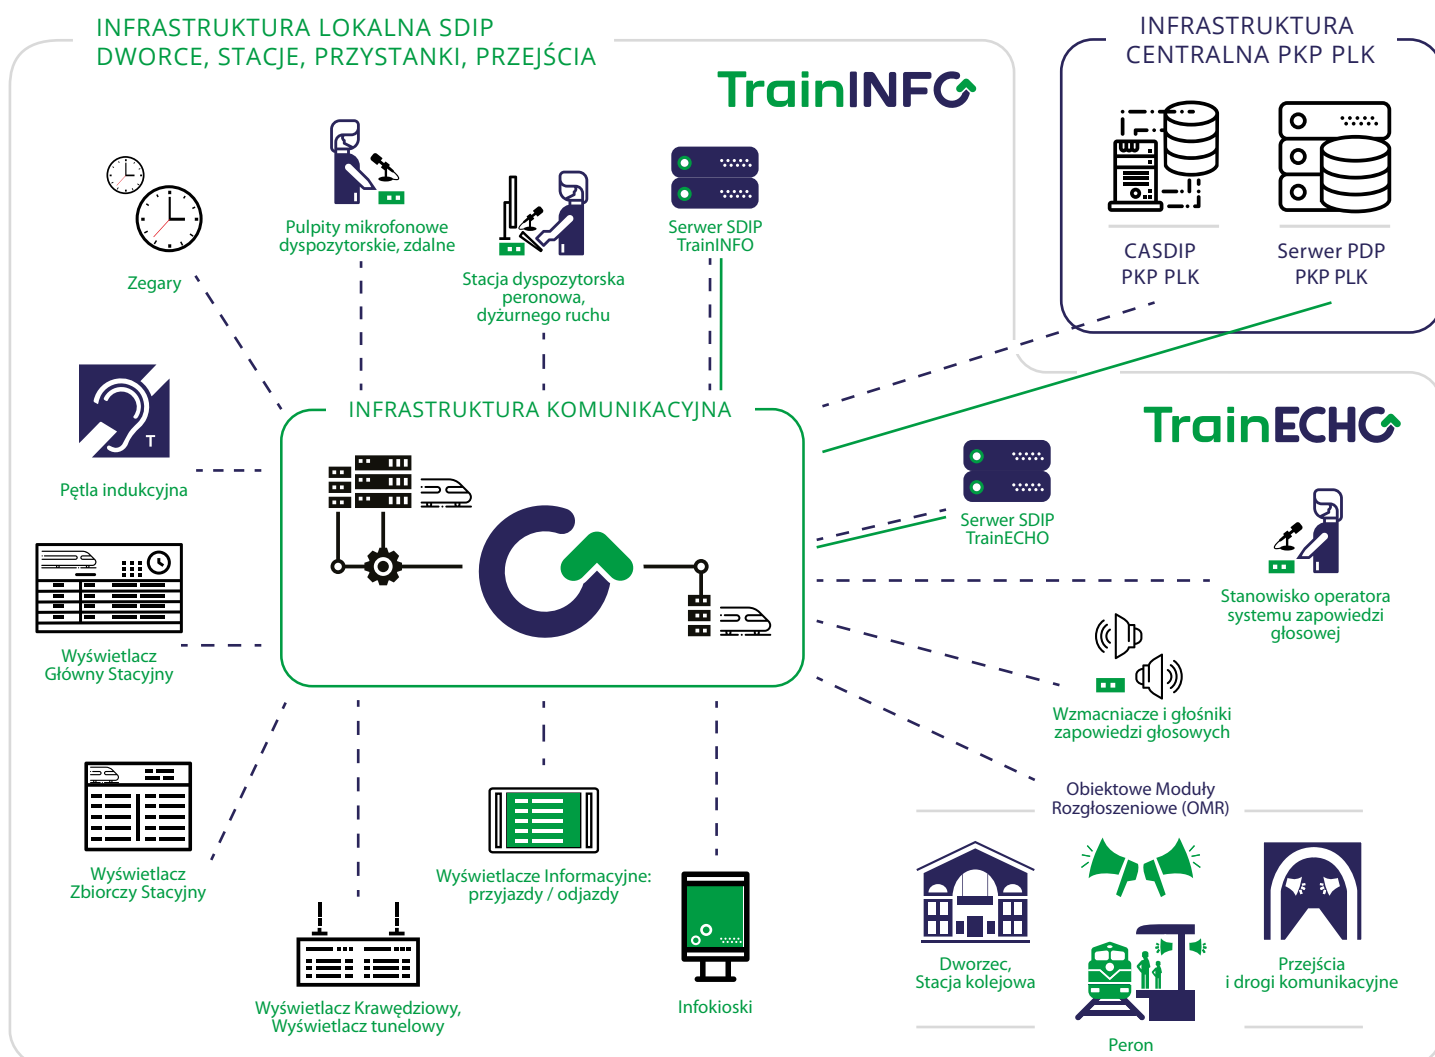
INFRASTRUKTURA LOKALNA SDIP
DWORCE, STACJE, PRZYSTANKI, PRZEJŚCIA

TrainINFO

INFRASTRUKTURA
CENTRALNA PKP PLK

CASDIP
PKP PLK

Serwer PDP
PKP PLK

Zegary

Pulpity mikrofonowe dyspozytorskie, zdalne

Stacja dyspozytorska peronowa, dyżurnego ruchu

Serwer SDIP
TrainINFO

Pętla indukcyjna

INFRASTRUKTURA KOMUNIKACYJNA

TrainECHO

Serwer SDIP
TrainECHO

Stanowisko operatora systemu zapowiedzi głosowej

Wyświetlacz
Główny Stacyjny

Wzmacniacze i głośniki zapowiedzi głosowych

Obiektowe Moduły
Rozgłoszeniowe (OMR)

Wyświetlacz
Zbiorczy Stacyjny

Wyświetlacze Informacyjne:
przyjazdy / odjazdy

Dworzec,
Stacja kolejowa

Przejścia
i drogi komunikacyjne

Wyświetlacz Krawędziowy,
Wyświetlacz tunelowy

Infokioski

Peron